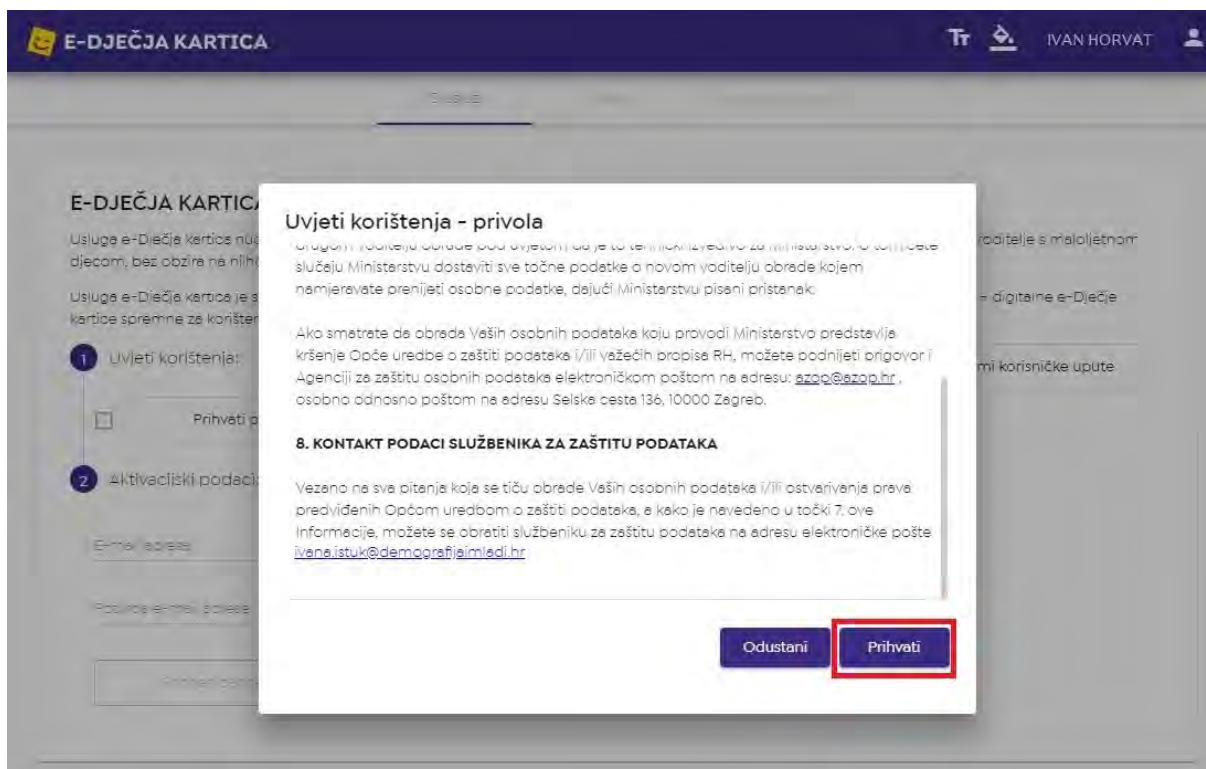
E-DJEČJA KARTICA

Tт

IVAN HORVAT

E-DJEČJA KARTICA

Usluga e-Dječja kartica nu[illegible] djecom, bez obzira na njiho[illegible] roditelje s maloljetnom

Usluga e-Dječja kartica je s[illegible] kartice spremne za korišten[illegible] – digitalne e-Dječje

1 Uvjeti korištenja: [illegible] mi korisničke upute

Prihvati p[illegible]

2 Aktivacijski podaci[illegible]

E-mail adresa

Potvrda e-mail adrese

Uvjeti korištenja - privola

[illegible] slučaju Ministarstvu dostaviti sve točne podatke o novom voditelju obrade kojem namjeravate prenijeti osobne podatke, dajući Ministarstvu pisani pristanak.

Ako smatrate da obrada Vaših osobnih podataka koju provodi Ministarstvo predstavlja kršenje Opće uredbe o zaštiti podataka i/ili važećih propisa RH, možete podnijeti prigovor i Agenciji za zaštitu osobnih podataka elektroničkom poštom na adresu: azop@azop.hr , osobno odnosno poštom na adresu Selska cesta 136, 10000 Zagreb.

8. KONTAKT PODACI SLUŽBENIKA ZA ZAŠTITU PODATAKA

Vezano na sva pitanja koja se tiču obrade Vaših osobnih podataka i/ili ostvarivanja prava predviđenih Općom uredbom o zaštiti podataka, a kako je navedeno u točki 7. ove Informacije, možete se obratiti službeniku za zaštitu podataka na adresu elektroničke pošte ivana.istuk@demografijaimladi.hr

Odustani

Prihvati